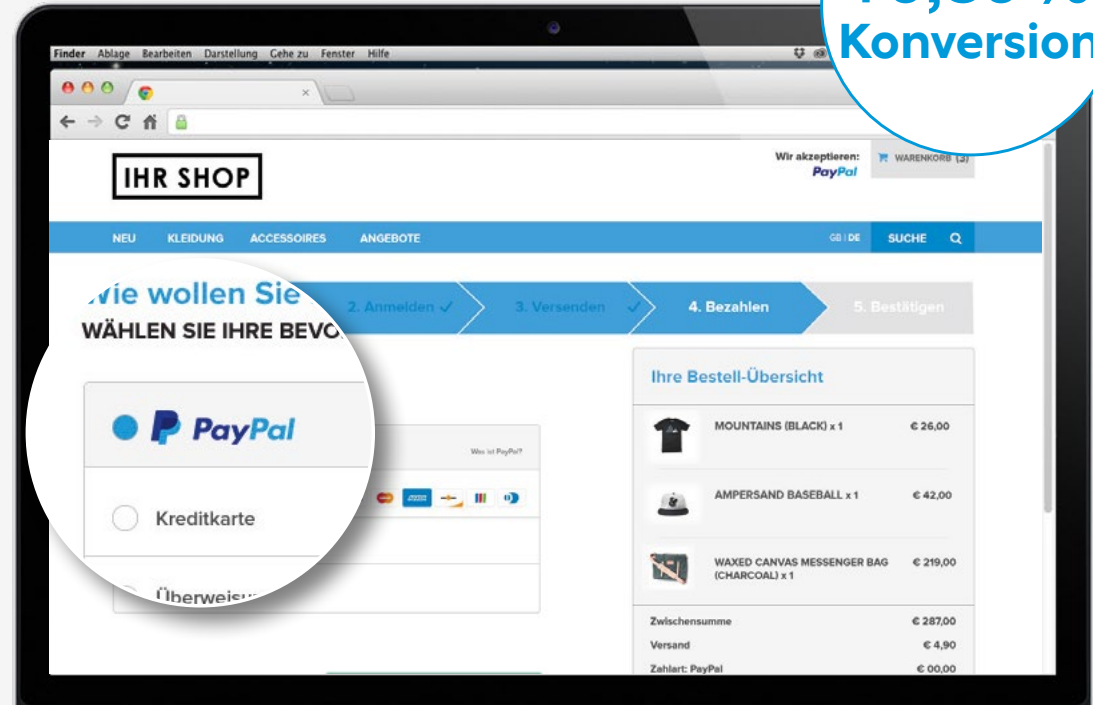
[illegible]
Konversion

Finder Ablage Bearbeiten Darstellung Gehe zu Fenster Hilfe

IHR SHOP

Wir akzeptieren: PayPal

WARENKORB (3)

NEU KLEIDUNG ACCESSOIRES ANGEBOTE

GB | DE SUCHE

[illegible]ie wollen Sie

WÄHLEN SIE IHRE BEVO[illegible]

2. Anmelden ✓ 3. Versenden ✓ 4. Bezahlen 5. Bestätigen

PayPal

Was ist PayPal?

Kreditkarte

Überweis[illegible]

Ihre Bestell-Übersicht

| | | |
|---|---|---|
| | MOUNTAINS (BLACK) x 1 | € 26,00 |
| | AMPERSAND BASEBALL x 1 | € 42,00 |
| | WAXED CANVAS MESSENGER BAG (CHARCOAL) x 1 | € 219,00 |
| Zwischensumme | | € 287,00 |
| Versand | | € 4,90 |
| Zahlart: PayPal | | € 00,00 |